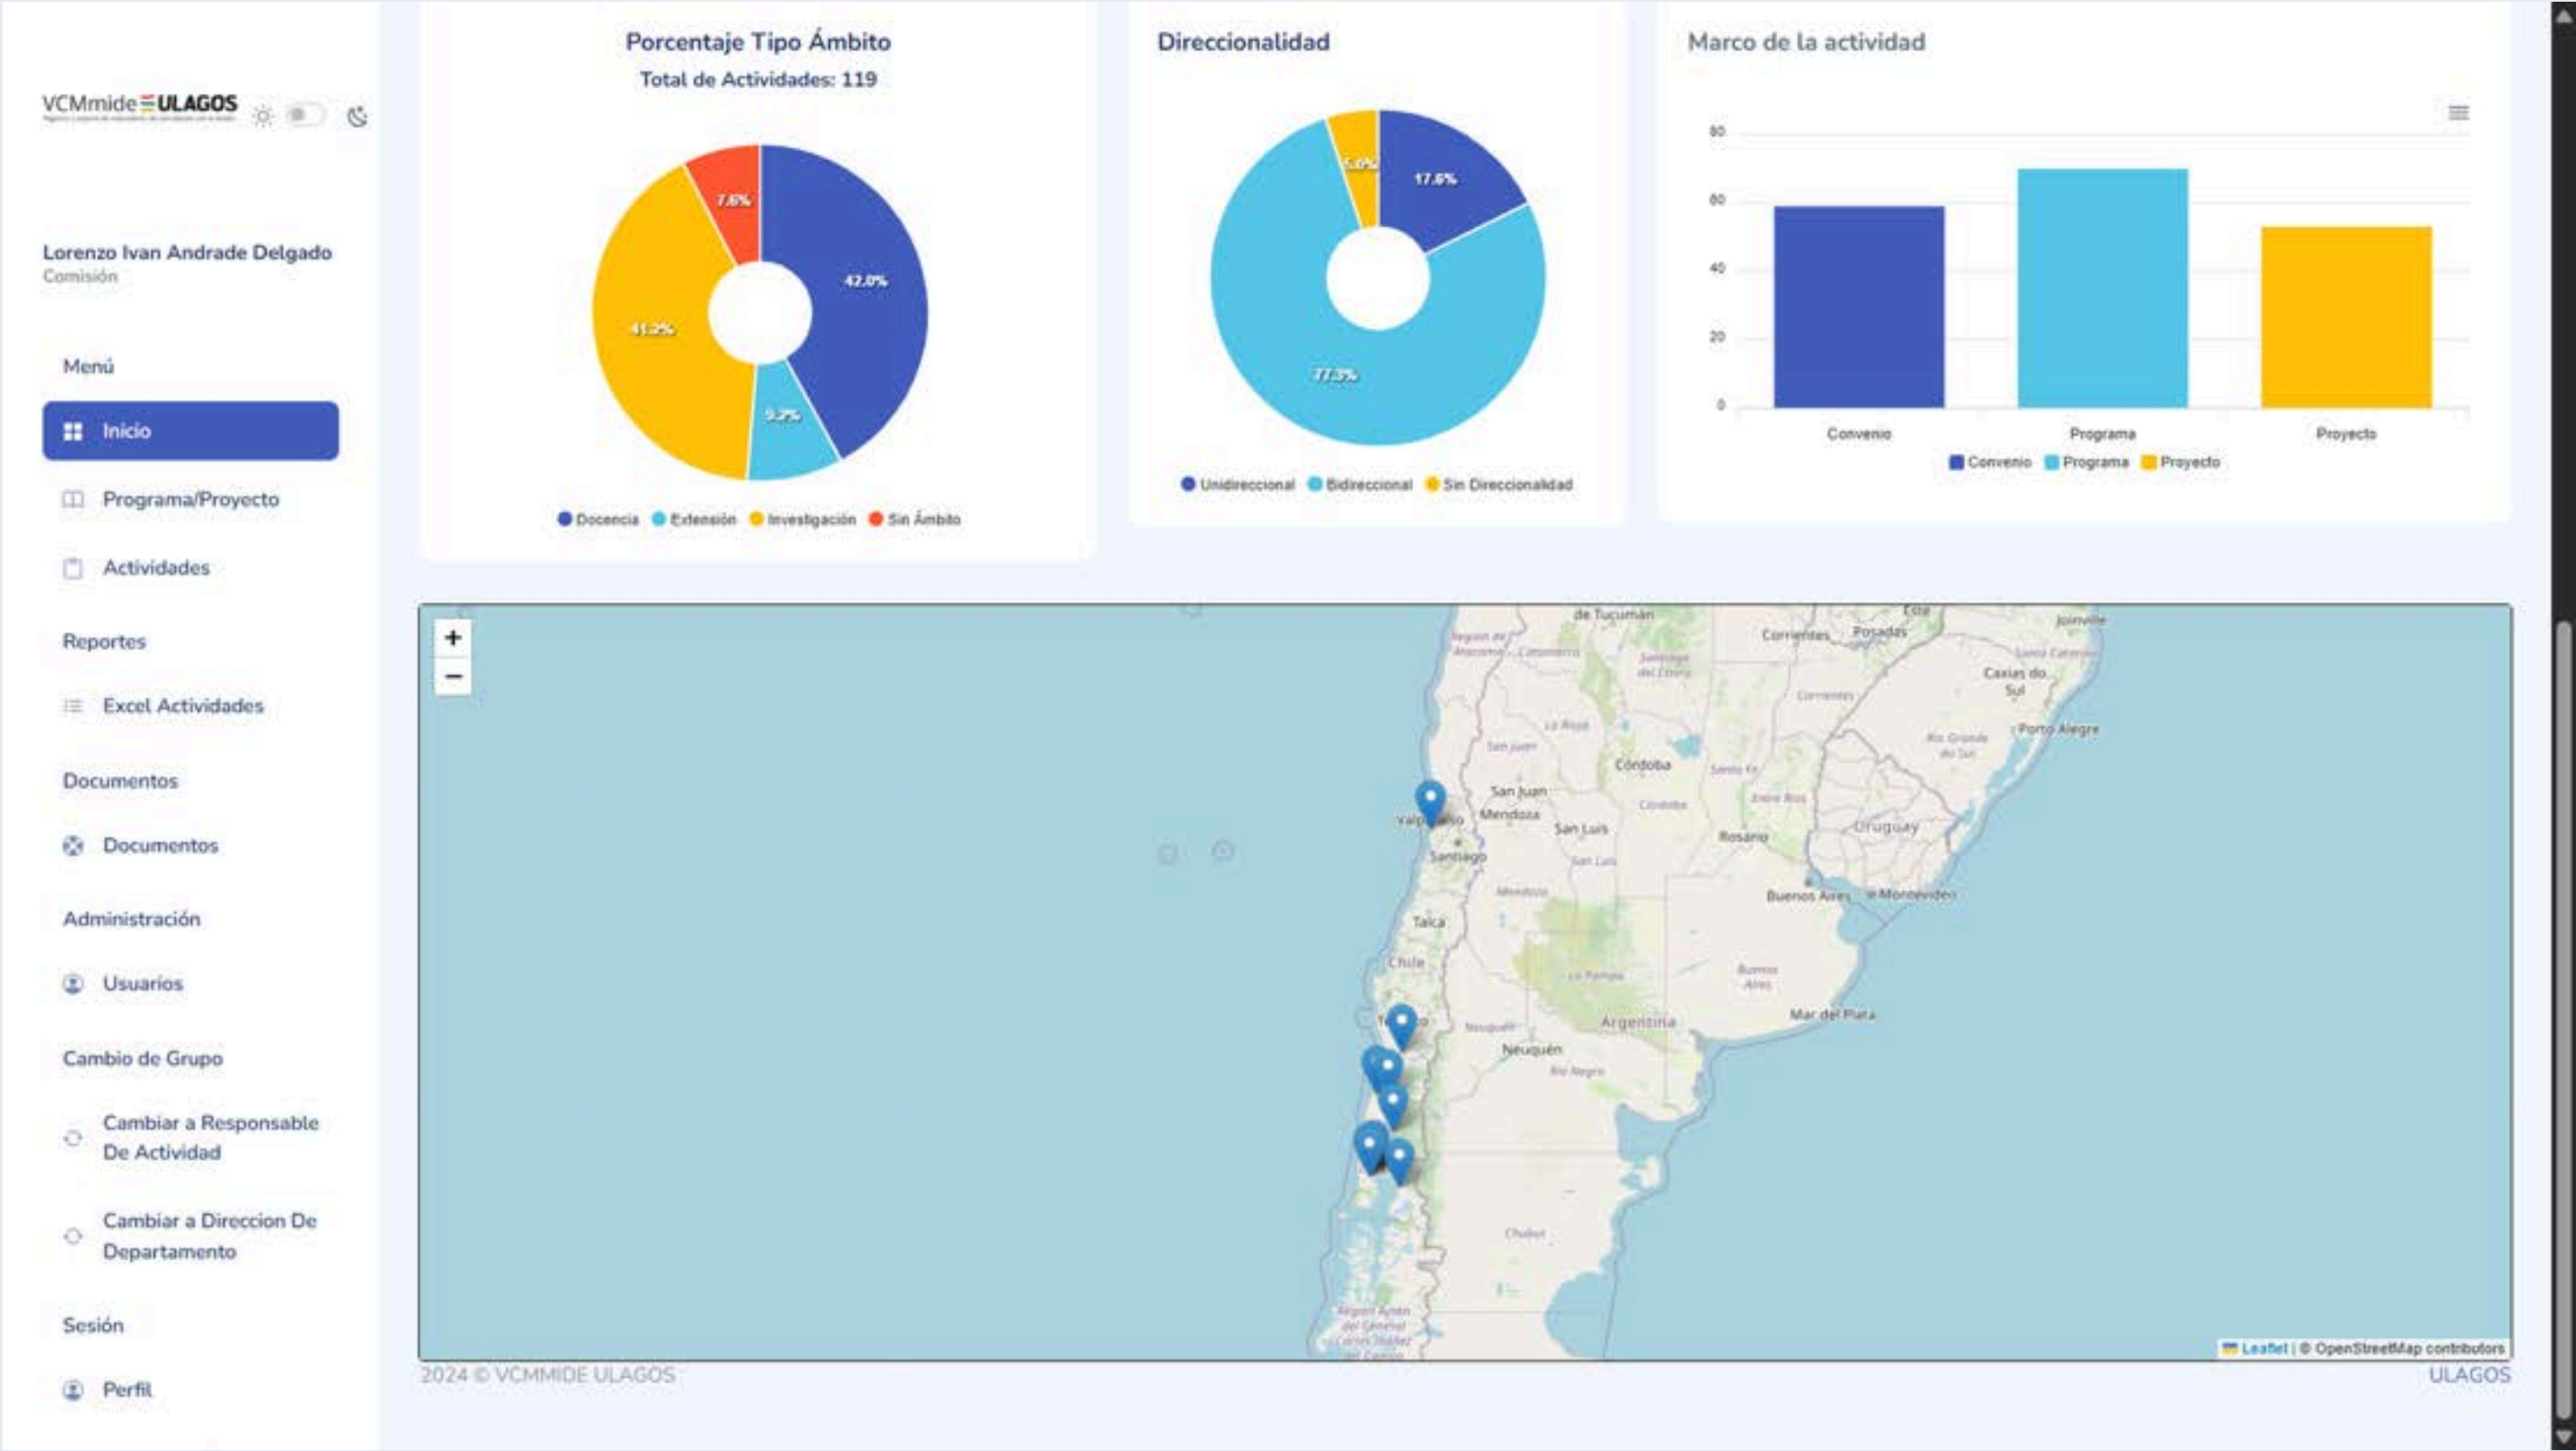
VCMmide ULAGOS

Lorenzo Ivan Andrade Delgado
Comisión

Menú

Inicio

Programa/Proyecto

Actividades

Reportes

Excel Actividades

Documentos

Documentos

Administración

Usuarios

Cambio de Grupo

Cambiar a Responsable De Actividad

Cambiar a Direccion De Departamento

Sesión

Perfil

Porcentaje Tipo Ámbito
Total de Actividades: 119

7.6%
42.0%
41.2%
9.2%

Docencia Extensión Investigación Sin Ámbito

Direccionalidad

5.0%
17.6%
77.3%

Unidireccional Bidireccional Sin Direccionalidad

Marco de la actividad

80
60
40
20
0

Convenio Programa Proyecto

Convenio Programa Proyecto

+
−

de Tucumán
Corrientes Posadas
Joinville
Caxias do Sul
Porto Alegre
Córdoba
San Juan
Mendoza
San Luis
Rosario
Uruguay
Valparaíso
Santiago
Buenos Aires
Montevideo
Talca
Chile
Argentina
Mar del Plata
Neuquén

Leaflet | © OpenStreetMap contributors

2024 © VCMMIDE ULAGOS
ULAGOS